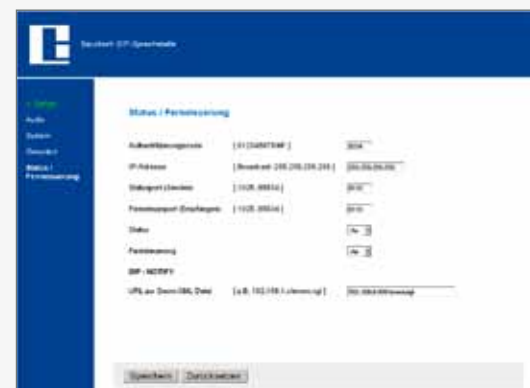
Saudisch SIP-Sprechstelle

> Status
Audio
System
Sicherheit
Status / Fernsteuerung

Status / Fernsteuerung

Authentifizierungscode | [ 0 / DISABLE ] | 3004
IP-Adresse | [ Broadcast: 255.255.255.255 ] | 255.255.255.255
Statusport (Senden) | [ 1025..65534 ] | 3010
Fernsteuerport (Empfangen) | [ 1025..65534 ] | 3010
Status | | Aus
Fernsteuerung | | Aus

SIP - NOTIFY

URL zur Demo-XML-Datei | [ z.B. 192.168.1.x/anweisung ] | 192.168.4.60/anweisung

Speichern Zurücksetzen